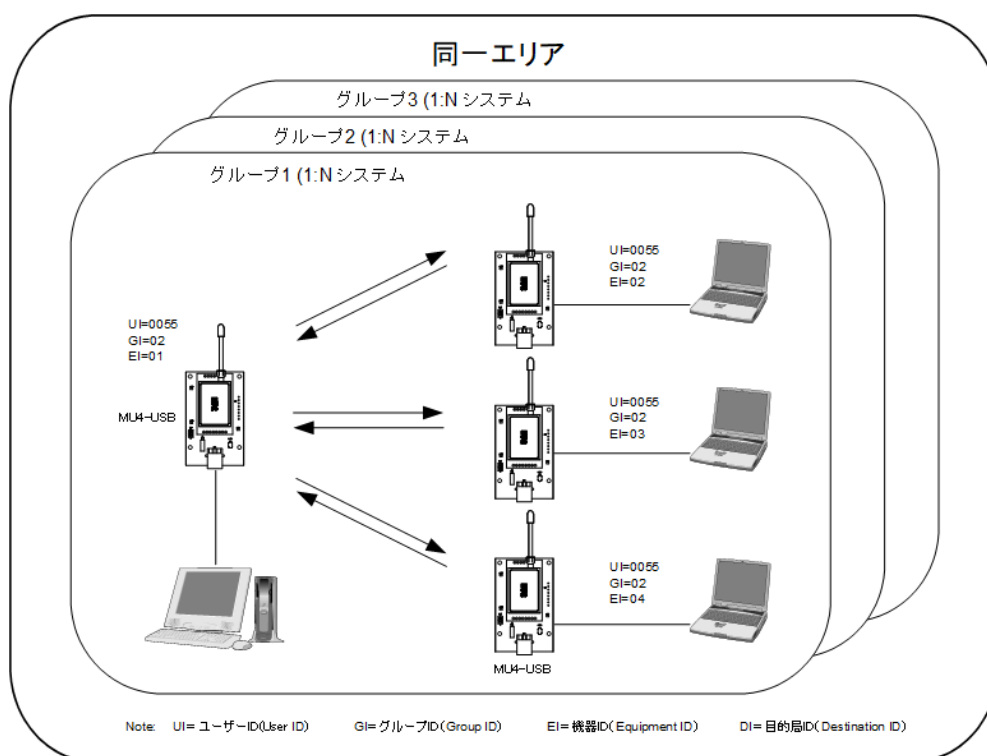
同一エリア

グループ3 (1:N システム

グループ2 (1:N システム

グループ1 (1:N システム

UI=0055
GI=02
EI=01

MU4-USB

UI=0055
GI=02
EI=02

UI=0055
GI=02
EI=03

UI=0055
GI=02
EI=04

MU4-USB

Note: UI= ユーザーID(User ID) GI= グループID(Group ID) EI= 機器ID(Equipment ID) DI= 目的局ID(Destination ID)